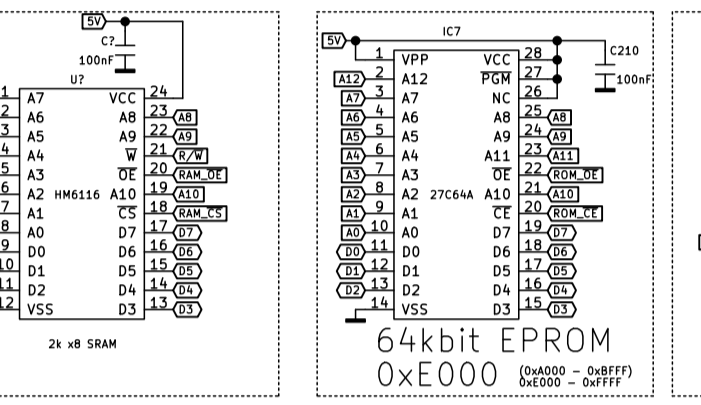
5V
C?
100nF
U?
1 A7
2 A6
3 A5
4 A4
5 A3
6 A2 HM6116 A10
7 A1
8 A0
9 D0
10 D1
11 D2
12 VSS
24 VCC
23 A8 A8
22 A9 A9
21 $\overline{W}$ R/W
20 $\overline{OE}$ RAM_OE
19 A10
18 $\overline{CS}$ RAM_CS
17 D7 D7
16 D6 D6
15 D5 D5
14 D4 D4
13 D3 D3

2k x8 SRAM

IC7
5V
C210
100nF
1 VPP
A12 2 A12
A7 3 A7
A6 4 A6
A5 5 A5
A4 6 A4
A3 7 A3
A2 8 A2 27C64A
A1 9 A1
A0 10 A0
D0 11 D0
D1 12 D1
D2 13 D2
14 VSS
28 VCC
27 $\overline{PGM}$
26 NC
25 A8 A8
24 A9 A9
23 A11 A11
22 $\overline{OE}$ ROM_OE
21 A10 A10
20 $\overline{CE}$ ROM_CE
19 D7 D7
18 D6 D6
17 D5 D5
16 D4 D4
15 D3 D3

64kbit EPROM
0xE000 (0xA000 – 0xBFFF)
0xE000 – 0xFFFF)